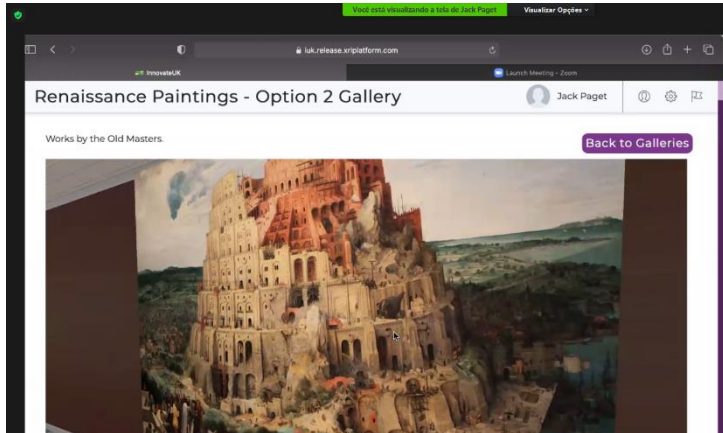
Você está visualizando a tela de Jack Paget

Visualizar Opções

iuk.release.xriplatform.com

InnovateUK

Launch Meeting - Zoom

Renaissance Paintings - Option 2 Gallery

Jack Paget

Works by the Old Masters.

Back to Galleries